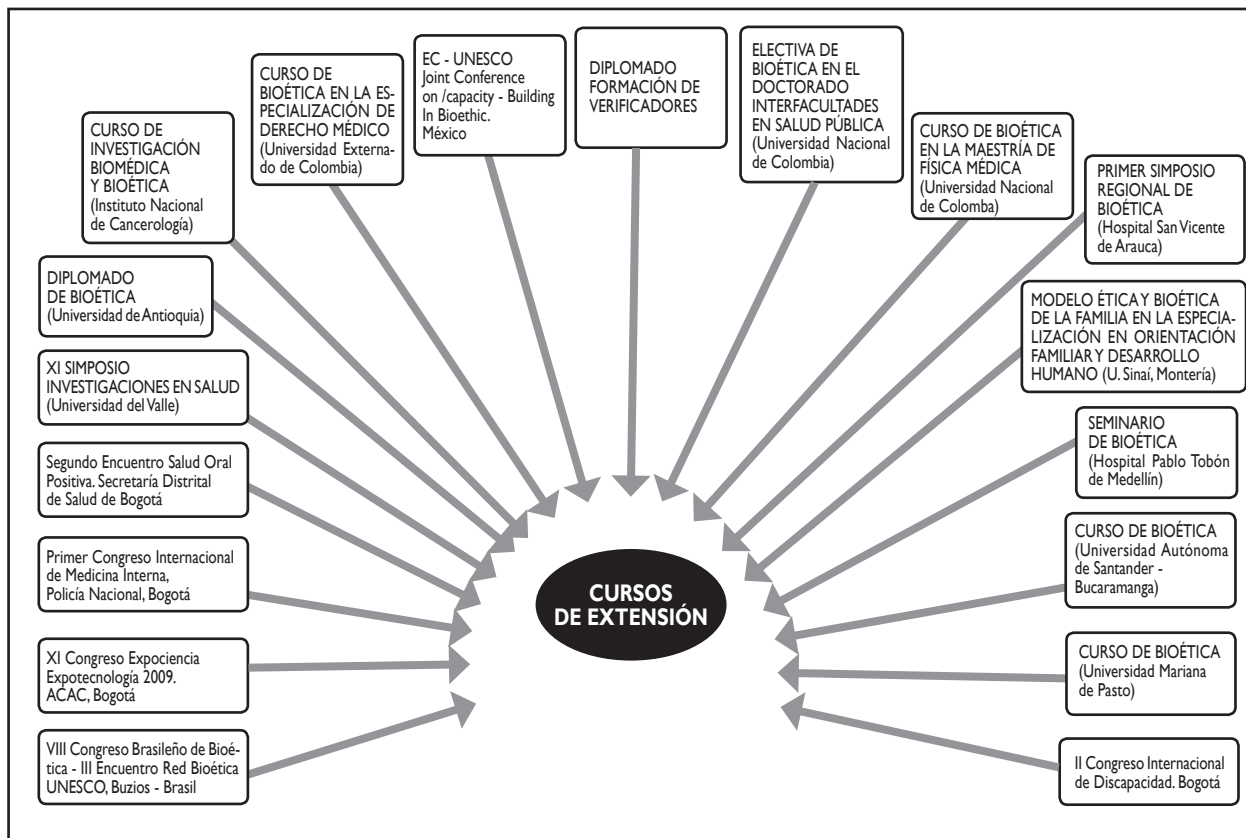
CURSO DE INVESTIGACIÓN BIOMÉDICA Y BIOÉTICA (Instituto Nacional de Cancerología)

CURSO DE BIOÉTICA EN LA ESPECIALIZACIÓN DE DERECHO MÉDICO (Universidad Externado de Colombia)

EC - UNESCO Joint Conference on /capacity - Building In Bioethic. México

DIPLOMADO FORMACIÓN DE VERIFICADORES

ELECTIVA DE BIOÉTICA EN EL DOCTORADO INTERFACULTADES EN SALUD PÚBLICA (Universidad Nacional de Colombia)

CURSO DE BIOÉTICA EN LA MAESTRÍA DE FÍSICA MÉDICA (Universidad Nacional de Colomba)

PRIMER SIMPOSIO REGIONAL DE BIOÉTICA (Hospital San Vicente de Arauca)

DIPLOMADO DE BIOÉTICA (Universidad de Antioquia)

MODELO ÉTICA Y BIOÉTICA DE LA FAMILIA EN LA ESPECIALIZACIÓN EN ORIENTACIÓN FAMILIAR Y DESARROLLO HUMANO (U. Sinaí, Montería)

XI SIMPOSIO INVESTIGACIONES EN SALUD (Universidad del Valle)

SEMINARIO DE BIOÉTICA (Hospital Pablo Tobón de Medellín)

Segundo Encuentro Salud Oral Positiva. Secretaría Distrital de Salud de Bogotá

CURSO DE BIOÉTICA (Universidad Autónoma de Santander - Bucaramanga)

Primer Congreso Internacional de Medicina Interna, Policía Nacional, Bogotá

CURSOS DE EXTENSIÓN

XI Congreso Expociencia Expotecnología 2009. ACAC, Bogotá

CURSO DE BIOÉTICA (Universidad Mariana de Pasto)

VIII Congreso Brasileño de Bioética - III Encuentro Red Bioética UNESCO, Buzios - Brasil

II Congreso Internacional de Discapacidad. Bogotá